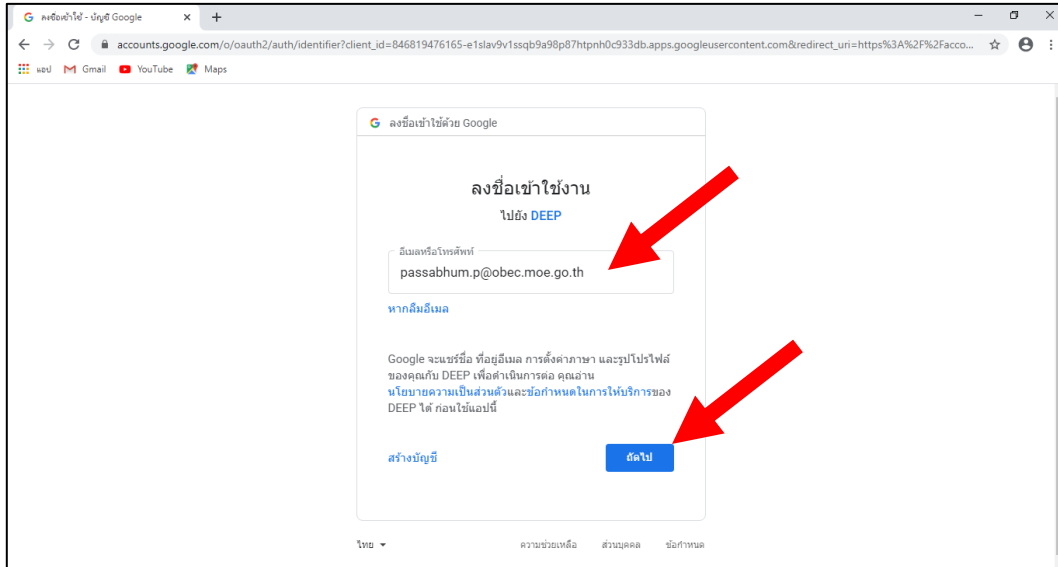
G ลงชื่อเข้าใช้ - บัญชี Google ×  +

accounts.google.com/o/oauth2/auth/identifier?client_id=846819476165-e1slav9v1ssqb9a98p87htpnh0c933db.apps.googleusercontent.com&redirect_uri=https%3A%2F%2Facco...

แอป  Gmail  YouTube  Maps

G ลงชื่อเข้าใช้ด้วย Google

ลงชื่อเข้าใช้งาน

ไปยัง DEEP

อีเมลหรือโทรศัพท์

passabhum.p@obec.moe.go.th

หากลืมอีเมล

Google จะแชร์ชื่อ ที่อยู่อีเมล การตั้งค่าภาษา และรูปโปรไฟล์ของคุณกับ DEEP เพื่อดำเนินการต่อ คุณอ่าน นโยบายความเป็นส่วนตัวและข้อกำหนดในการให้บริการของ DEEP ได้ ก่อนใช้แอปนี้

สร้างบัญชี

ถัดไป

ไทย ▾

ความช่วยเหลือ  ส่วนบุคคล  ข้อกำหนด